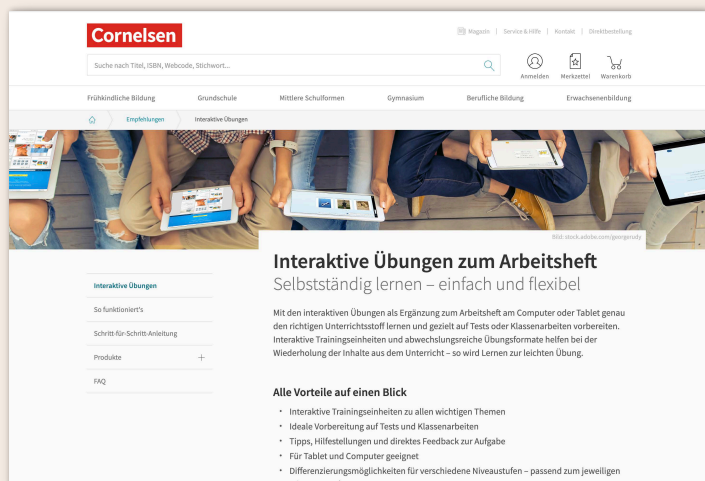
Cornelsen

Magazin | Service & Hilfe | Kontakt | Direktbestellung

Suche nach Titel, ISBN, Webcode, Stichwort...

Anmelden Merkzettel Warenkorb

Frühkindliche Bildung Grundschule Mittlere Schulformen Gymnasium Berufliche Bildung Erwachsenenbildung

Empfehlungen Interaktive Übungen

Bild: stock.adobe.com/georgerudy

Interaktive Übungen
So funktioniert's
Schritt-für-Schritt-Anleitung
Produkte +
FAQ

Interaktive Übungen zum Arbeitsheft

Selbstständig lernen – einfach und flexibel

Mit den interaktiven Übungen als Ergänzung zum Arbeitsheft am Computer oder Tablet genau den richtigen Unterrichtsstoff lernen und gezielt auf Tests oder Klassenarbeiten vorbereiten. Interaktive Trainingseinheiten und abwechslungsreiche Übungsformate helfen bei der Wiederholung der Inhalte aus dem Unterricht – so wird Lernen zur leichten Übung.

Alle Vorteile auf einen Blick

• Interaktive Trainingseinheiten zu allen wichtigen Themen
• Ideale Vorbereitung auf Tests und Klassenarbeiten
• Tipps, Hilfestellungen und direktes Feedback zur Aufgabe
• Für Tablet und Computer geeignet
• Differenzierungsmöglichkeiten für verschiedene Niveaustufen – passend zum jeweiligen